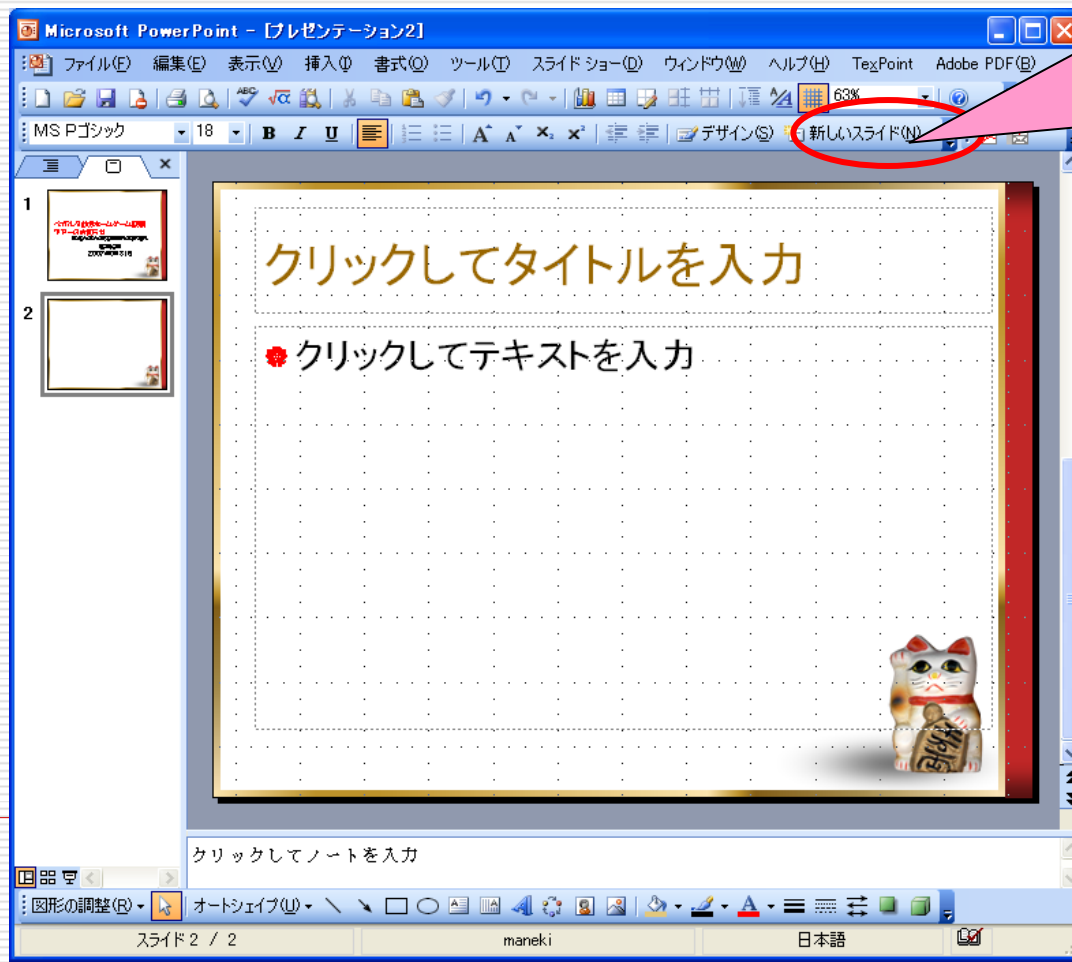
Microsoft PowerPoint - [プレゼンテーション2]

ファイル(F) 編集(E) 表示(V) 挿入(I) 書式(O) ツール(T) スライド ショー(D) ウィンドウ(W) ヘルプ(H) TexPoint Adobe PDF(B)

63%

MS Pゴシック 18 B I U A A $X_2$ $X^2$ デザイン(S) 新しいスライド(N)

1

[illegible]

2

クリックしてタイトルを入力

クリックしてテキストを入力

クリックしてノートを入力

図形の調整(R) オートシェイプ(U)

スライド 2 / 2 maneki 日本語